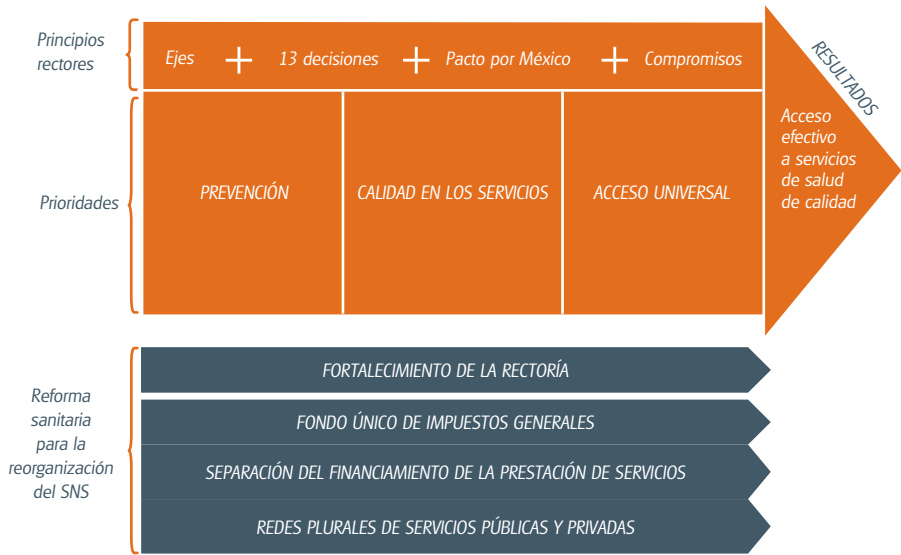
Principios rectores

Ejes + 13 decisiones + Pacto por México + Compromisos

RESULTADOS

Prioridades

PREVENCIÓN

CALIDAD EN LOS SERVICIOS

ACCESO UNIVERSAL

Acceso efectivo a servicios de salud de calidad

Reforma sanitaria para la reorganización del SNS

FORTALECIMIENTO DE LA RECTORÍA

FONDO ÚNICO DE IMPUESTOS GENERALES

SEPARACIÓN DEL FINANCIAMIENTO DE LA PRESTACIÓN DE SERVICIOS

REDES PLURALES DE SERVICIOS PÚBLICAS Y PRIVADAS